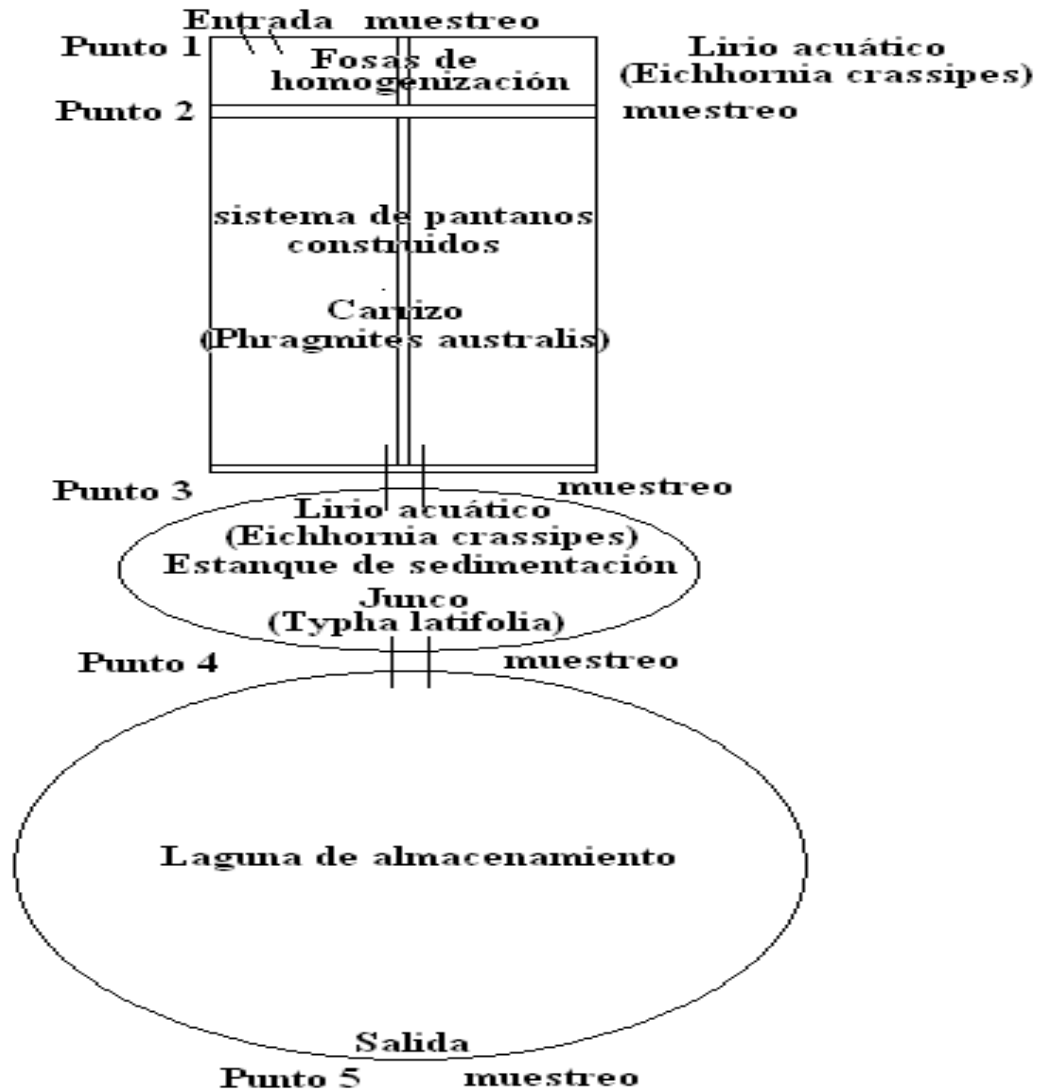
Entrada muestreo
Punto 1
Fosas de homogenización
Lirio acuático (Eichhornia crassipes)
Punto 2
muestreo

sistema de pantanos construidos

Carrizo (Phragmites australis)

Punto 3
muestreo
Lirio acuático (Eichhornia crassipes)
Estanque de sedimentación
Junco (Typha latifolia)

Punto 4
muestreo

Laguna de almacenamiento

Salida
Punto 5
muestreo